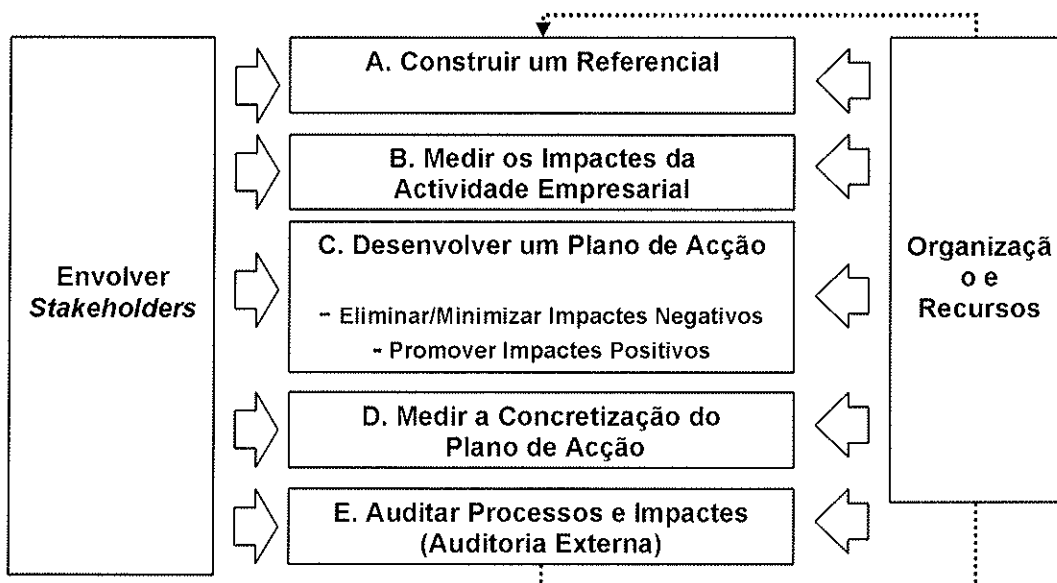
Envolver *Stakeholders*

A. Construir um Referencial

B. Medir os Impactes da Actividade Empresarial

C. Desenvolver um Plano de Acção

- Eliminar/Minimizar Impactes Negativos
- Promover Impactes Positivos

D. Medir a Concretização do Plano de Acção

E. Auditar Processos e Impactes (Auditoria Externa)

Organizaçã o e Recursos